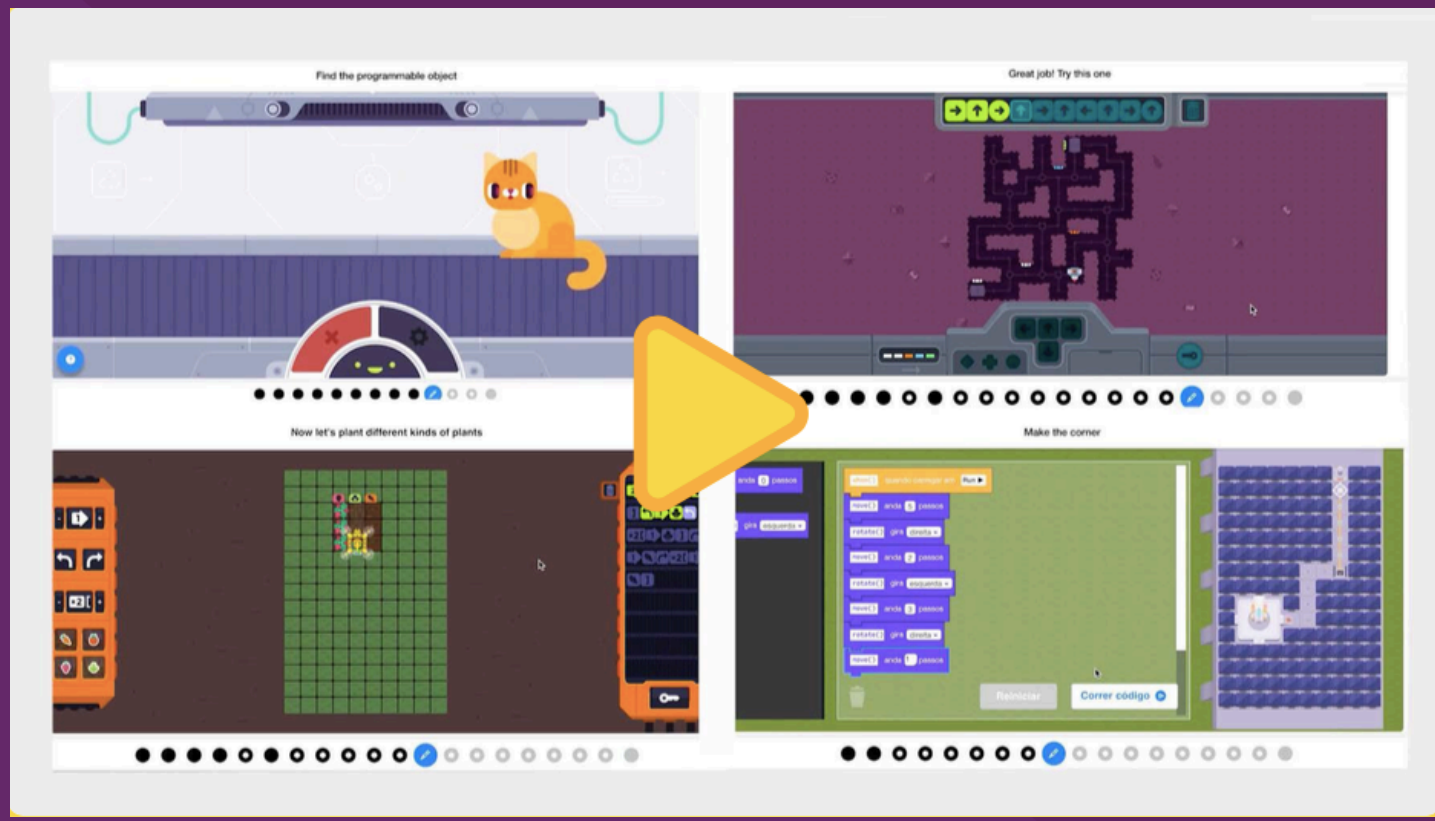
Find the programmable object

Great job! Try this one

Now let's plant different kinds of plants

Make the corner

anda 5 passos

gira esquerda

quando carregar em Run

move() anda 5 passos

rotate() gira direita

move() anda 2 passos

rotate() gira esquerda

move() anda 3 passos

rotate() gira direita

move() anda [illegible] passos

Reiniciar

Correr código